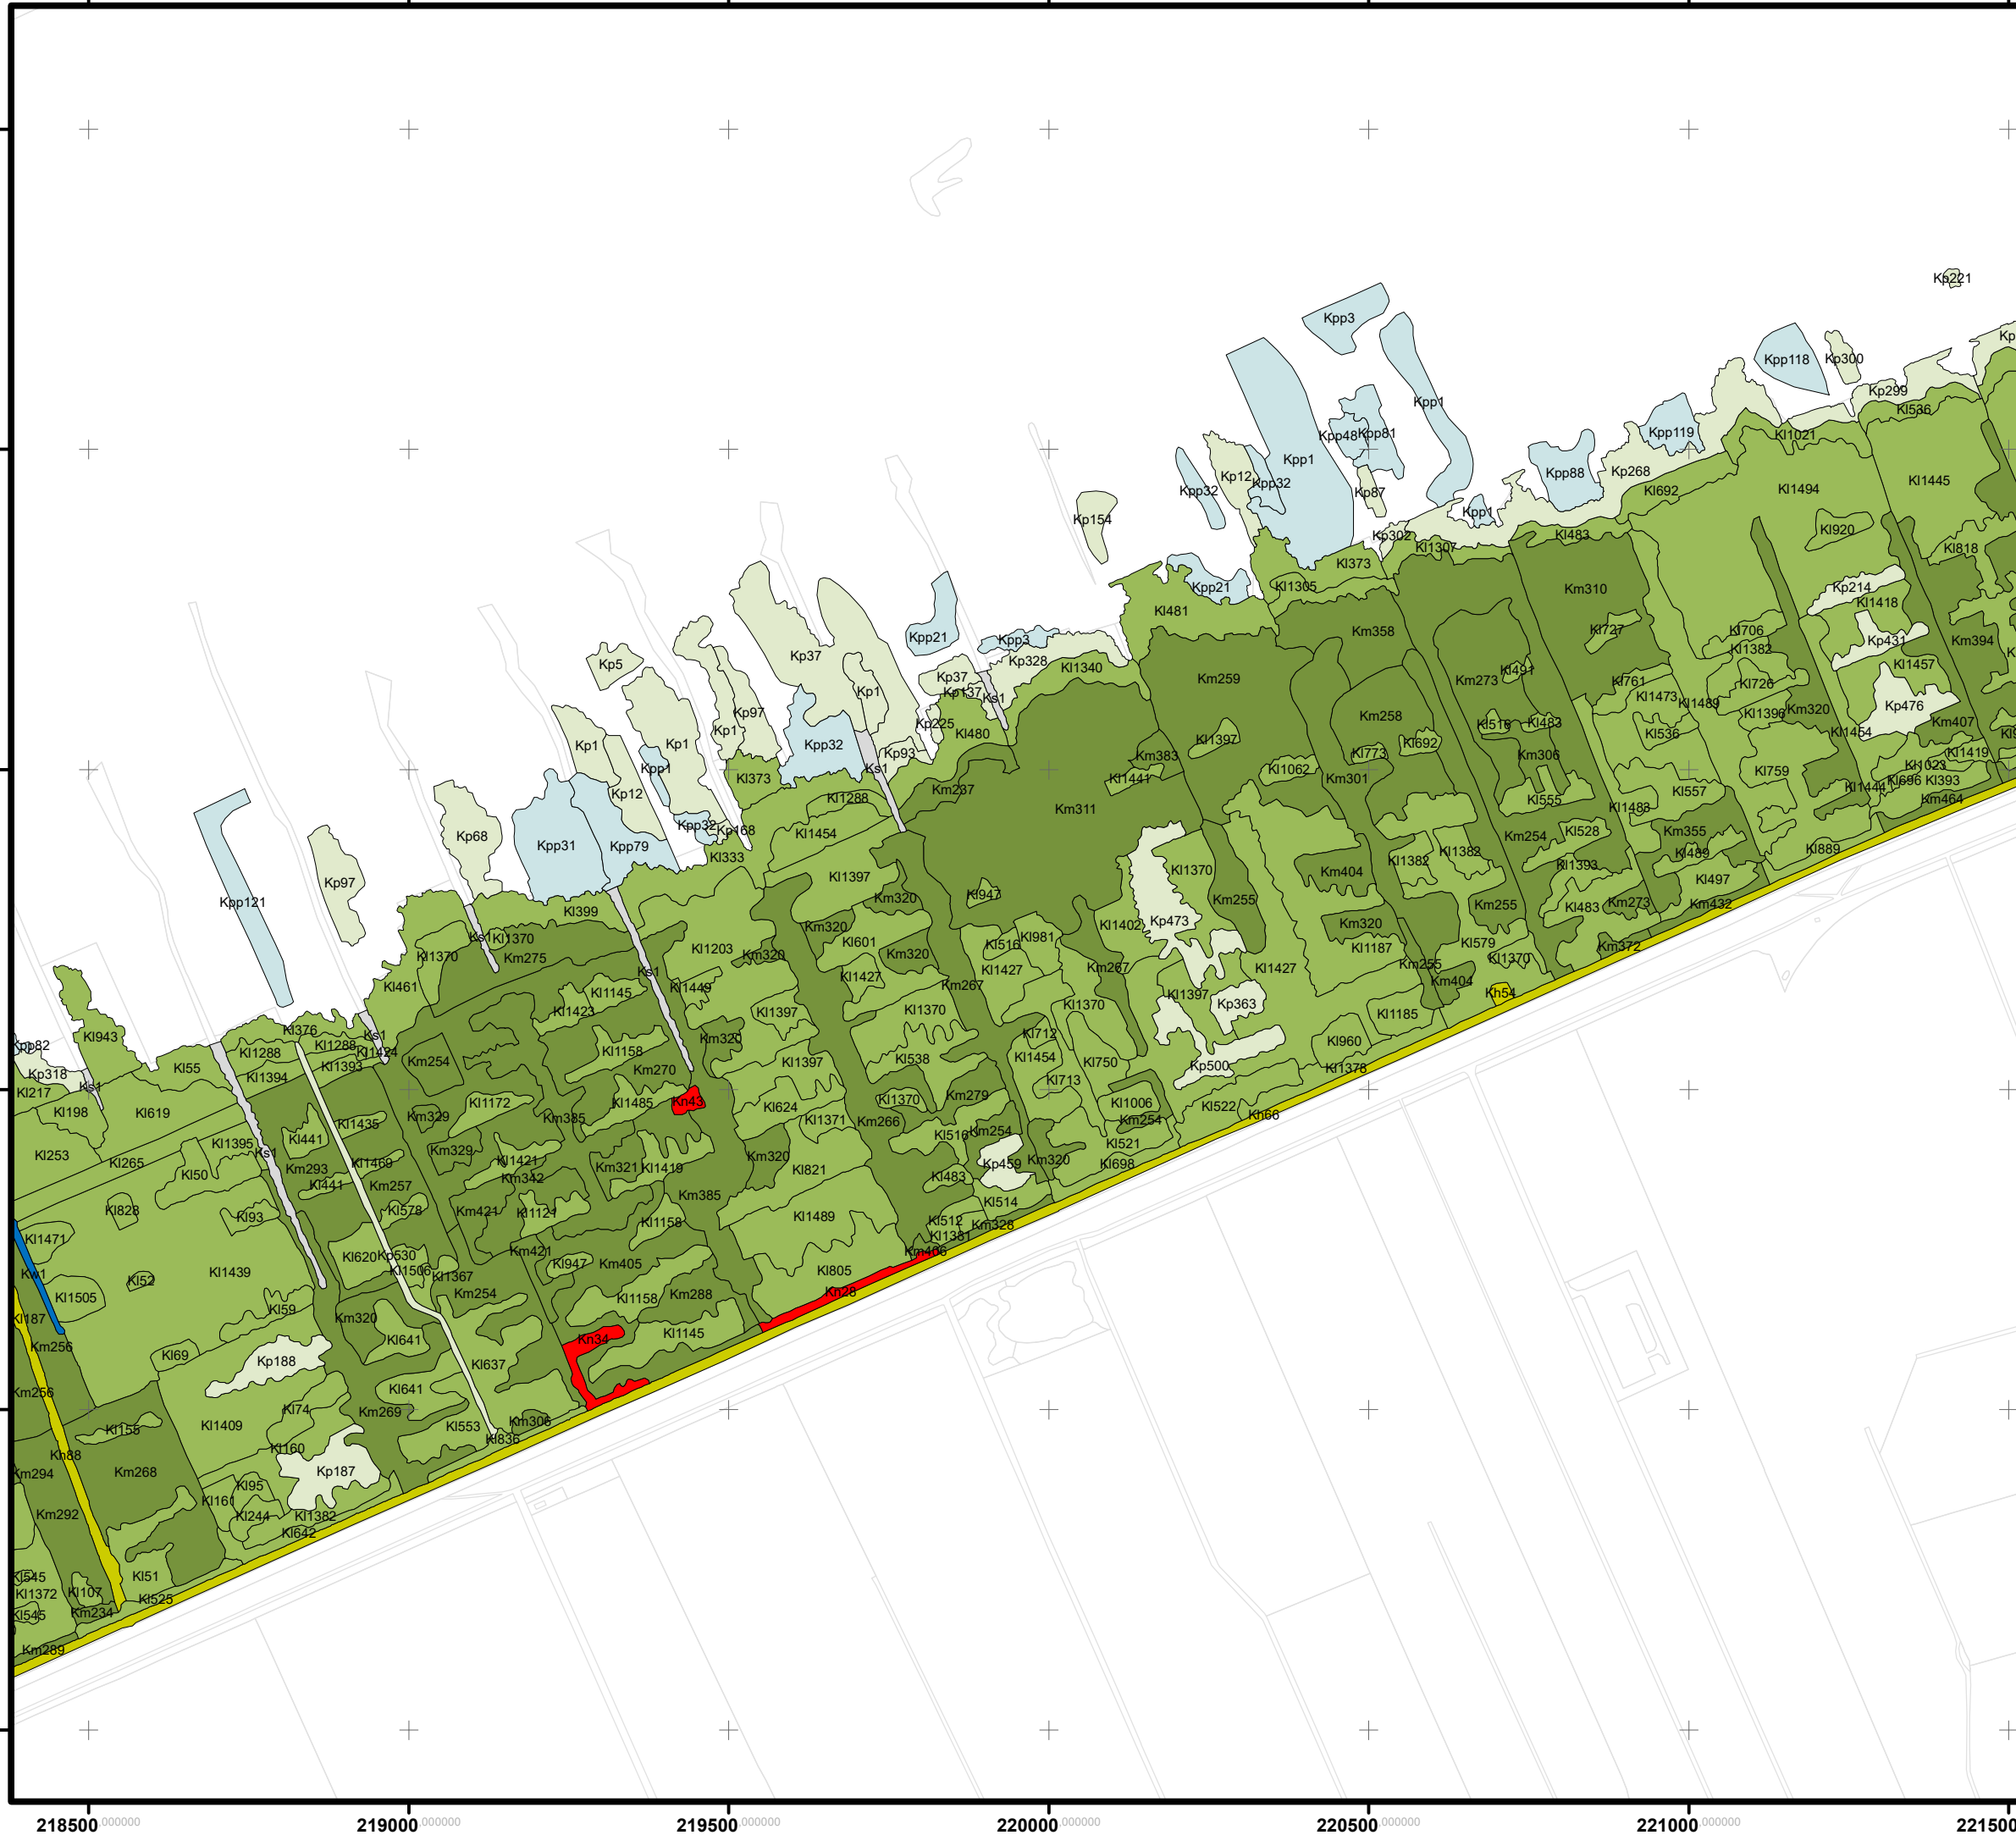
Kp221
Kpp3
Kpp118
Kp300
Kpp1
Kp299
Kpp48
Kpp81
Kl536
Kpp119
Kl1021
Kp12
Kpp1
Kpp88
Kp268
Kpp32
Kpp32
Kp87
Kl692
Kl1494
Kl1445
Kp154
Kpp1
Kl483
Kp302
Kl1307
Kl920
Kl818
Kl373
Kpp21
Kl1305
Km310
Kp214
Kl481
Kl1418
Km358
Kl727
Kl706
Kp431
Km394
Kp5
Kpp21
Kpp3
Kp37
Kp328
Kl1340
Kl1382
Kl1457
Km259
Km273
Kl491
Kl761
Kl726
Kp37
Kp1
Kp137
Ks1
Kl1473
Kl1489
Kp476
Kp97
Km258
Kl518
Kl483
Kl1396
Km320
Km407
Kp1
Kp1
Kpp32
Kp225
Kl480
Kl1397
Kl692
Kl536
Kl1454
Kl1023
Kl1419
Kp1
Kl373
Kp93
Ks1
Km383
Kl1062
Kl773
Km306
Kl696
Kl1393
Kpp1
Kl1441
Km301
Kl759
Kl1444
Km464
Kp12
Km267
Kl1288
Kl555
Kl1483
Kl557
Kp68
Kpp32
Kp168
Kl1454
Km311
Kl528
Km355
Kpp31
Kpp79
Km254
Kl1382
Kl1382
Kl1489
Kl889
Kl333
Kl1393
Kp97
Kl1370
Km404
Kl497
Kl1397
Kl947
Km255
Kl483
Km273
Km432
Kpp121
Km255
Kl399
Km320
Kp473
Km320
Kl1402
Kl1187
Km372
Kl1370
Ks1
Kl1370
Kl601
Kl516
Kl981
Kl579
Kl1203
Km320
Km320
Km275
Km267
Kl1427
Km255
Kl1370
Ks1
Kl1427
Km404
Kl461
Kl1145
Kl1449
Km267
Kl1397
Kp363
Kh54
Kl1423
Kl1397
Kl1370
Kl1185
Kl943
Kl376
Ks1
Kl1288
Kl1424
Kl1158
Km320
Kl712
Kl960
Kp82
Kl1288
Km254
Kl1397
Kl538
Kl1454
Kl750
Kp500
Kl55
Kl1393
Km270
Kl1378
Kp318
Kl1394
Kl713
Ks1
Kl217
Kl1172
Kl1485
Kn43
Kl1370
Km279
Kl1006
Kl522
Kl198
Kl619
Km329
Km385
Kl624
Kl1371
Km266
Km254
Kh66
Kl441
Kl1435
Kl516
Km254
Kl521
Kl1395
Km329
Km320
Kp459
Km320
Kl253
Kl265
Ks1
Km293
Kl1469
Kl1421
Km342
Km321
Kl1419
Kl821
Kl698
Kl50
Kl441
Km257
Kl483
Km385
Kl514
Kl828
Kl93
Kl578
Km421
Kl1124
Kl1489
Kl1158
Kl512
Km328
Kl1471
Kl1381
Kl620
Kp530
Km421
Km406
Kl1506
Kl1367
Kl947
Km405
Kl805
Ks1
Kl52
Kl1439
Km254
Kl1158
Km288
Kn28
Kl1505
Kl59
Km320
Kl187
Kn34
Kl1145
Km256
Kl641
Kl69
Kp188
Kl637
Km256
Kl641
Kl74
Km269
Kl155
Kl1409
Kl553
Km306
Kl836
Kl160
Kh88
Km294
Km268
Kp187
Kl95
Kl161
Km292
Kl244
Kl1382
Kl642
Kl545
Kl51
Kl1372
Kl107
Kl525
Kl545
Km234
Km289
218500.000000
219000.000000
219500.000000
220000.000000
220500.000000
221000.000000
221500